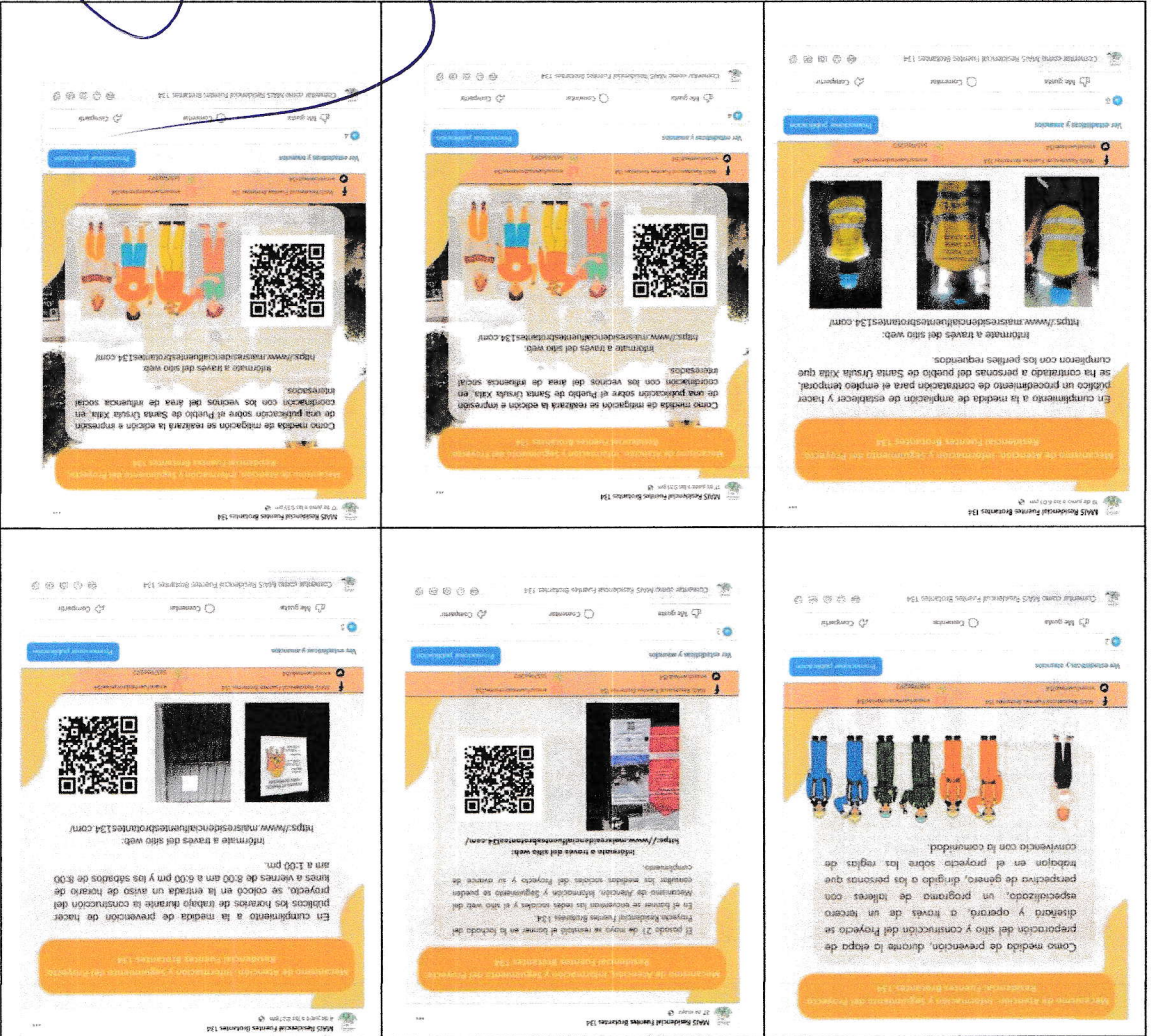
MAIIS Residencial Fuentes Brotantes 134
18 de junio a las 6:57 pm

Mecanismo de Atención, Información y Seguimiento del Proyecto Residencial Fuentes Brotantes 134

En cumplimiento a la medida de ampliación de establecer y hacer público un procedimiento de contratación para el empleo temporal, se ha contratado a personas del pueblo de Santa Ursula Xitla que cumplieron con los perfiles requeridos.

Infórmate a través del sitio web:
https://www.masresidencialfuentesbrotantes134.com/

Ver estadísticas y anuncios
Promocionar publicación
Me gusta
Comentar
Compartir
Comentar como MAIIS Residencial Fuentes Brotantes 134

MAIIS Residencial Fuentes Brotantes 134
17 de junio a las 5:53 pm

Mecanismo de Atención, Información y Seguimiento del Proyecto Residencial Fuentes Brotantes 134

Como medida de mitigación se realizará la edición e impresión de una publicación sobre el Pueblo de Santa Ursula Xitla, en coordinación con los vecinos del área de influencia social interesados.

Infórmate a través del sitio web:
https://www.masresidencialfuentesbrotantes134.com/

Ver estadísticas y anuncios
Promocionar publicación
Me gusta
Comentar
Compartir
Comentar como MAIIS Residencial Fuentes Brotantes 134

MAIIS Residencial Fuentes Brotantes 134
17 de junio a las 5:53 pm

Mecanismo de Atención, Información y Seguimiento del Proyecto Residencial Fuentes Brotantes 134

Como medida de mitigación se realizará la edición e impresión de una publicación sobre el Pueblo de Santa Ursula Xitla, en coordinación con los vecinos del área de influencia social interesados.

Infórmate a través del sitio web:
https://www.masresidencialfuentesbrotantes134.com/

Ver estadísticas y anuncios
Promocionar publicación
Me gusta
Comentar
Compartir
Comentar como MAIIS Residencial Fuentes Brotantes 134

Mecanismo de Atención, Información y Seguimiento del Proyecto Residencial Fuentes Brotantes 134

Como medida de prevención, durante la etapa de preparación del sitio y construcción del Proyecto se diseñará y operará, a través de un tercero especializado, un programa de talleres con perspectiva de género, dirigido a las personas que trabajan en el proyecto sobre las reglas de convivencia con la comunidad.

Ver estadísticas y anuncios
Promocionar publicación
Me gusta
Comentar
Compartir
Comentar como MAIIS Residencial Fuentes Brotantes 134

MAIIS Residencial Fuentes Brotantes 134
27 de mayo

Mecanismo de Atención, Información y Seguimiento del Proyecto Residencial Fuentes Brotantes 134

El pasado 27 de mayo se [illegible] el buzón en la fachada del Proyecto Residencial Fuentes Brotantes 134.
En el buzón se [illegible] las redes sociales y el sitio web del Mecanismo de Atención, Información y Seguimiento se pueden consultar los medidas sociales del Proyecto y su avance de cumplimiento.

Infórmate a través del sitio web:
https://www.masresidencialfuentesbrotantes134.com/

Ver estadísticas y anuncios
Promocionar publicación
Me gusta
Comentar
Compartir
Comentar como MAIIS Residencial Fuentes Brotantes 134

MAIIS Residencial Fuentes Brotantes 134
4 de junio a las 6:57 pm

Mecanismo de Atención, Información y Seguimiento del Proyecto Residencial Fuentes Brotantes 134

En cumplimiento a la medida de prevención de hacer públicos los horarios de trabajo durante la construcción del proyecto, se colocó en la entrada un aviso de horario de lunes a viernes de 8:00 am a 6:00 pm y los sábados de 8:00 am a 1:00 pm.

Infórmate a través del sitio web:
https://www.masresidencialfuentesbrotantes134.com/

Ver estadísticas y anuncios
Promocionar publicación
Me gusta
Comentar
Compartir
Comentar como MAIIS Residencial Fuentes Brotantes 134